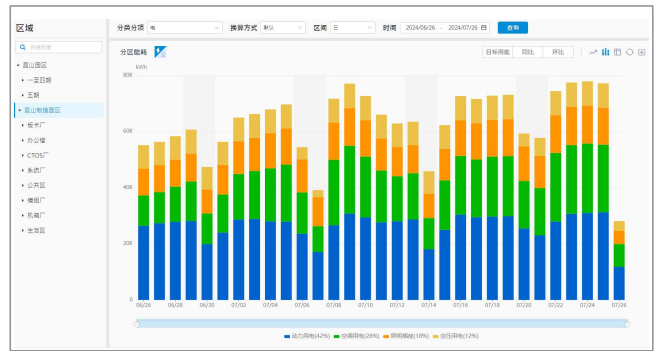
区域

快速搜索

昆山园区

一至五期

五期

昆山地块园区

板卡厂

办公楼

CTOS厂

系统厂

公共区

模组厂

机箱厂

生活区

分类分项 电

换算方式 默认

区间 日

时间 2024/06/26 - 2024/07/26

查询

分区能耗

目标用能 同比 环比

kWh

80K

60K

40K

20K

0

06/26

06/28

06/30

07/02

07/04

07/06

07/08

07/10

07/12

07/14

07/16

07/18

07/20

07/22

07/24

07/26

动力用电(42%) 空调用电(28%) 照明插座(18%) 公区用电(12%)